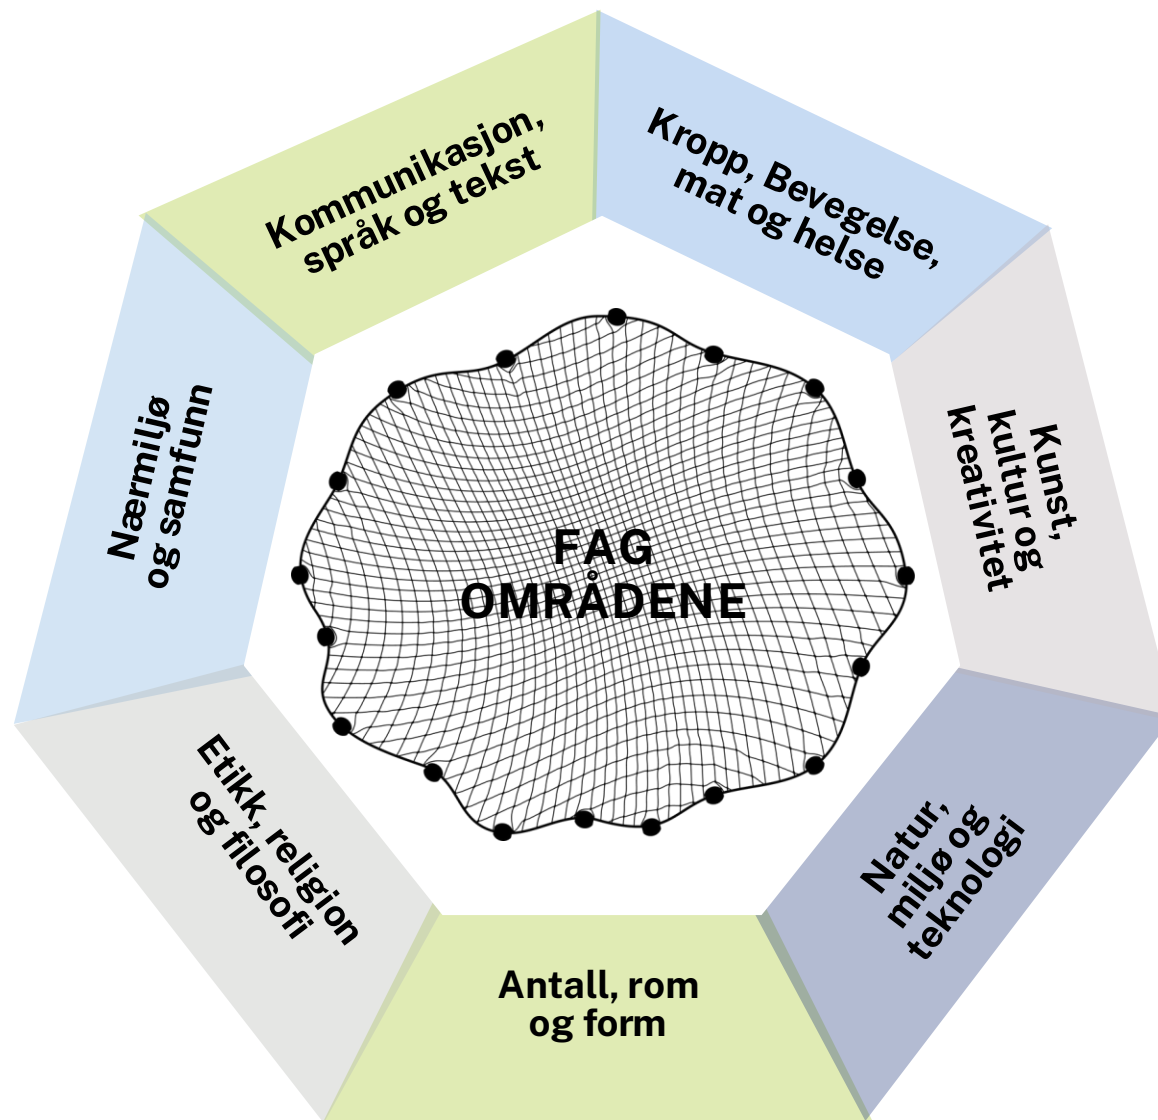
Kommunikasjon, språk og tekst

Kropp, Bevegelse, mat og helse

Kunst, kultur og kreativitet

Natur, miljø og teknologi

Antall, rom og form

Etikk, religion og filosofi

Nærmiljø og samfunn

FAG OMRÅDENE